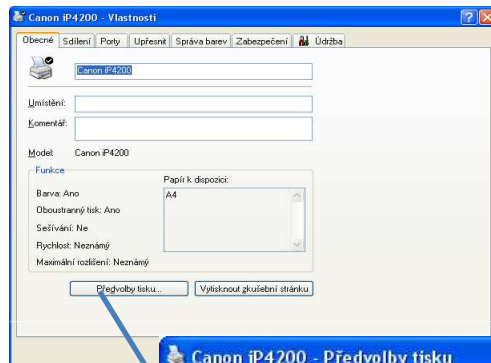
Canon iP4200 - Vlastnosti

Obecné | Sdílení | Porty | Upřesnit | Správa barev | Zabezpečení | Údržba

Canon iP4200

Umístění:

Komentář:

Model: Canon iP4200

Funkce

Barva: Ano

Oboustranný tisk: Ano

Sešívání: Ne

Rychlost: Neznámý

Maximální rozlišení: Neznámý

Papír k dispozici:

A4

Předvolby tisku...

Vytisknout zkušební stránku

Canon iP4200 - Předvolby tisku